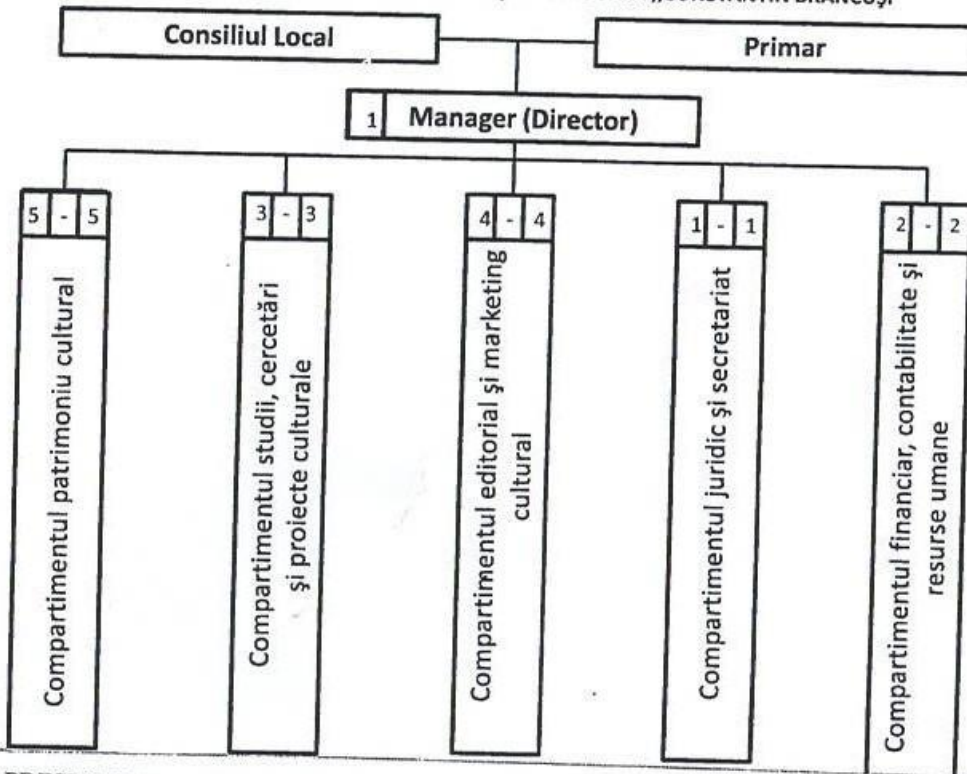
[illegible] „CONSTANTIN BRÂNCUȘI"

Consiliul Local

Primar

1 Manager (Director)

| 5 | - | 5 |
|---|---|---|

Compartimentul patrimoniu cultural

| 3 | - | 3 |
|---|---|---|

Compartimentul studii, cercetări și proiecte culturale

| 4 | - | 4 |
|---|---|---|

Compartimentul editorial și marketing cultural

| 1 | - | 1 |
|---|---|---|

Compartimentul juridic și secretariat

| 2 | - | 2 |
|---|---|---|

Compartimentul financiar, contabilitate și resurse umane